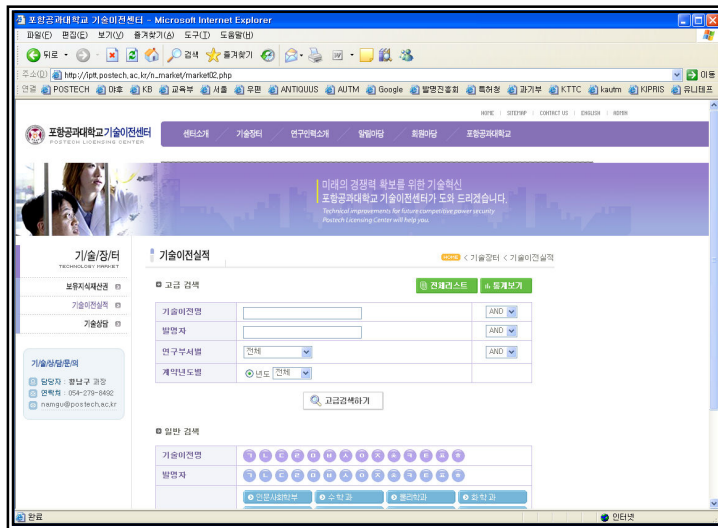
포항공과대학교 기술이전센터 - Microsoft Internet Explorer

파일(F) 편집(E) 보기(V) 즐겨찾기(A) 도구(T) 도움말(H)

뒤로 검색 즐겨찾기

주소(D) http://lpft.postech.ac.kr/n_market/market02.php 이동

연결 POSTECH 야후 KB 교육부 서울 무편 ANTIQUUS AUTM Google 발명진흥회 특허청 과기부 KTTC kautm KIPRIS 유니테프

HOME | SITEMAP | CONTACT US | ENGLISH | ADMIN

포항공과대학교기술이전센터 POSTECH LICENSING CENTER

센터소개 기술장터 연구인력소개 알림마당 회원마당 포항공과대학교

미래의 경쟁력 확보를 위한 기술혁신
포항공과대학교 기술이전센터가 도와 드리겠습니다.
Technical improvements for future competitive power security
Postech Licensing Center will help you.

기/술/장/터
TECHNOLOGY MARKET

보유지식재산권
기술이전실적
기술상담

기술/상/담/문/의
담당자 : 황남구 과장
연락처 : 054-279-6492
namgu@postech.ac.kr

기술이전실적

HOME < 기술장터 < 기술이전실적

고급 검색

전체리스트 통계보기

| 기술이전명 | | AND |
|---|---|---|
| 발명자 | | AND |
| 연구부서별 | 전체 | AND |
| 계약년도별 | 년도 전체 | |

고급검색하기

일반 검색

기술이전명 ㄱ ㄴ ㄷ ㄹ ㅁ ㅂ ㅅ ㅇ ㅈ ㅊ ㅋ ㅌ ㅍ ㅎ
발명자 ㄱ ㄴ ㄷ ㄹ ㅁ ㅂ ㅅ ㅇ ㅈ ㅊ ㅋ ㅌ ㅍ ㅎ

인문사회학부 수학과 물리학과 화학과

완료 인터넷